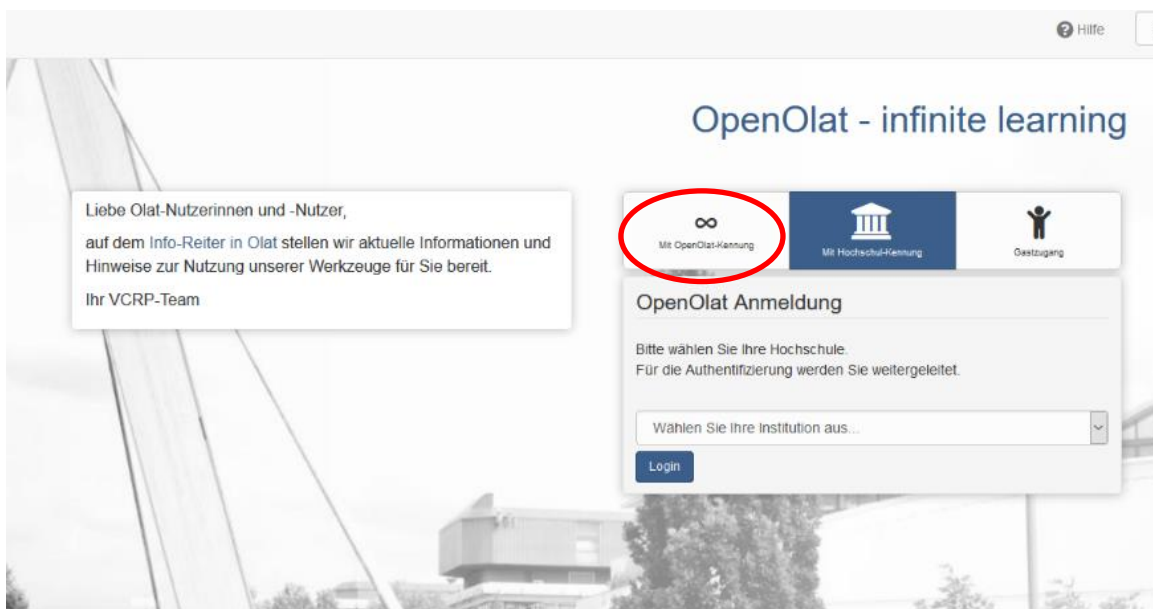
Hilfe

OpenOlat - infinite learning

Liebe Olat-Nutzerinnen und -Nutzer,

auf dem Info-Reiter in Olat stellen wir aktuelle Informationen und Hinweise zur Nutzung unserer Werkzeuge für Sie bereit.

Ihr VCRP-Team

Mit OpenOlat-Kennung

Mit Hochschul-Kennung

Gastzugang

OpenOlat Anmeldung

Bitte wählen Sie Ihre Hochschule.
Für die Authentifizierung werden Sie weitergeleitet.

Wählen Sie Ihre Institution aus...

Login